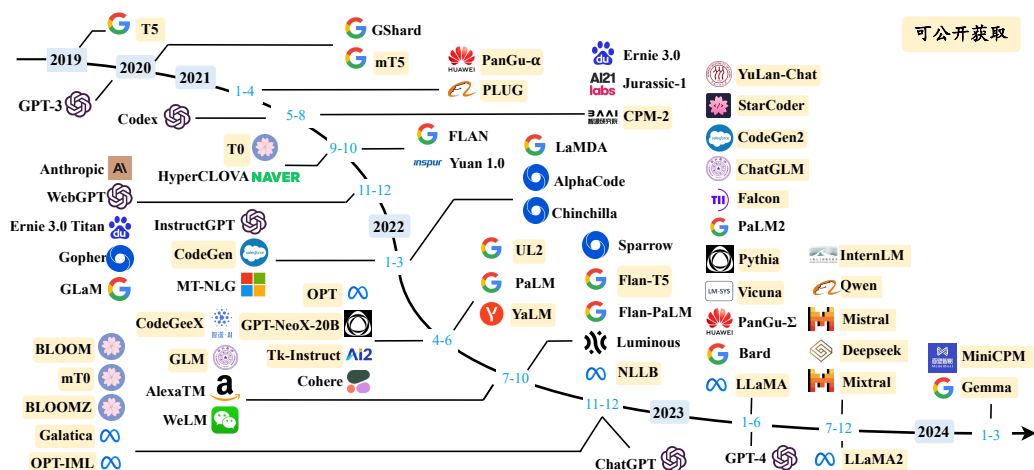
可公开获取

2019
2020
2021
2022
2023
2024

T5
GShard
mT5
PanGu-α
PLUG
Ernie 3.0
Jurassic-1
CPM-2
GPT-3
Codex
1-4
5-8
9-10
T0
HyperCLOVA NAVER
FLAN
Yuan 1.0
LaMDA
AlphaCode
Chinchilla
Anthropic
WebGPT
11-12
Ernie 3.0 Titan
InstructGPT
Gopher
CodeGen
GLaM
MT-NLG
1-3
UL2
PaLM
YaLM
Sparrow
Flan-T5
Flan-PaLM
Luminous
NLLB
OPT
CodeGeeX
GPT-NeoX-20B
GLM
Tk-Instruct
4-6
Cohere
AlexaTM
WeLM
BLOOM
mT0
BLOOMZ
Galatica
OPT-IML
7-10
11-12
ChatGPT
YuLan-Chat
StarCoder
CodeGen2
ChatGLM
Falcon
PaLM2
Pythia
InternLM
Vicuna
Qwen
PanGu-Σ
Mistral
Bard
Deepseek
LLaMA
Mixtral
1-6
7-12
GPT-4
LLaMA2
MiniCPM
Gemma
1-3